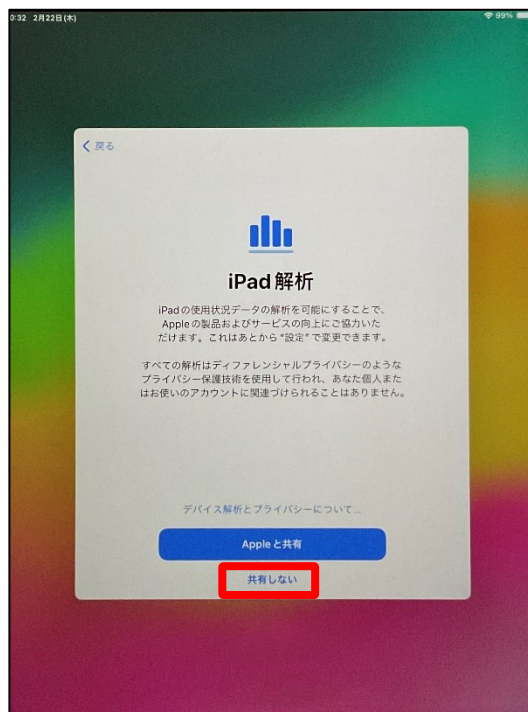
0:32 2月22日(木)

99%

< 戻る

iPad 解析

iPadの使用状況データの解析を可能にすることで、Appleの製品およびサービスの向上にご協力いただけます。これはあとから"設定"で変更できます。

すべての解析はディファレンシャルプライバシーのようなプライバシー保護技術を使用して行われ、あなた個人またはお使いのアカウントに関連づけられることはありません。

デバイス解析とプライバシーについて...

Appleと共有

共有しない